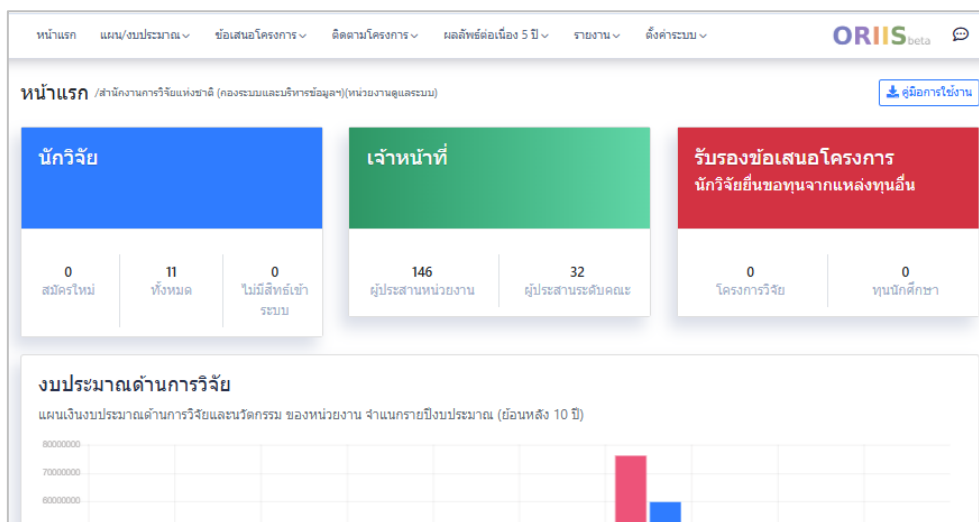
หน้าแรก แผน/งบประมาณ ข้อเสนอโครงการ ติดตามโครงการ ผลลัพธ์ต่อเนื่อง 5 ปี รายงาน ตั้งค่าระบบ ORIIS beta

หน้าแรก /สำนักงานการวิจัยแห่งชาติ (กองระบบและบริหารข้อมูลฯ)(หน่วยงานดูแลระบบ)

คู่มือการใช้งาน

นักวิจัย

0
สมัครใหม่

11
ทั้งหมด

0
ไม่มีสิทธิ์เข้าระบบ

เจ้าหน้าที่

146
ผู้ประสานหน่วยงาน

32
ผู้ประสานระดับคณะ

รับรองข้อเสนอโครงการ
นักวิจัยยื่นขอทุนจากแหล่งทุนอื่น

0
โครงการวิจัย

0
ทุนนักศึกษา

งบประมาณด้านการวิจัย

แผนเงินงบประมาณด้านการวิจัยและนวัตกรรม ของหน่วยงาน จำแนกรายปีงบประมาณ (ย้อนหลัง 10 ปี)

80000000
70000000
60000000